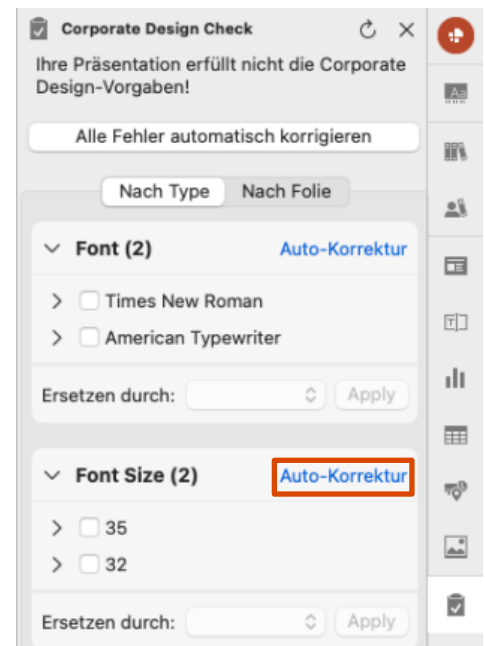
Corporate Design Check

Ihre Präsentation erfüllt nicht die Corporate Design-Vorgaben!

Alle Fehler automatisch korrigieren

Nach Type | Nach Folie

Font (2)
Auto-Korrektur

Times New Roman

American Typewriter

Ersetzen durch:
Apply

Font Size (2)
Auto-Korrektur

35

32

Ersetzen durch:
Apply